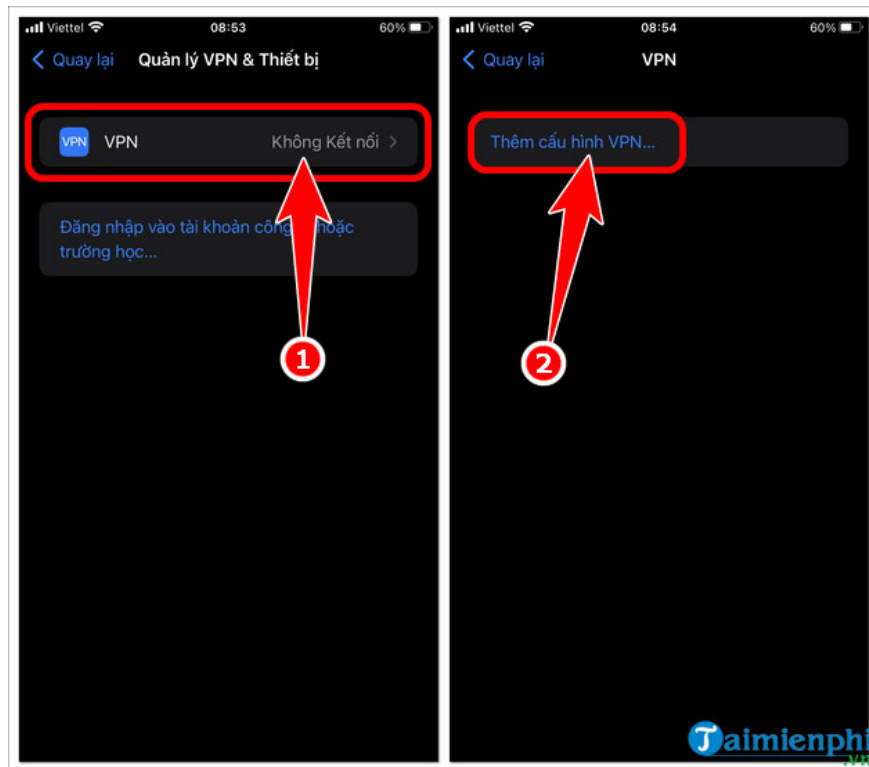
Viettel 08:53 60%

< Quay lại Quản lý VPN & Thiết bị

VPN VPN Không Kết nối >

Đăng nhập vào tài khoản công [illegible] hoặc trường học...

1

Viettel 08:54 60%

< Quay lại VPN

Thêm cấu hình VPN...

2

Taimienphi .vn